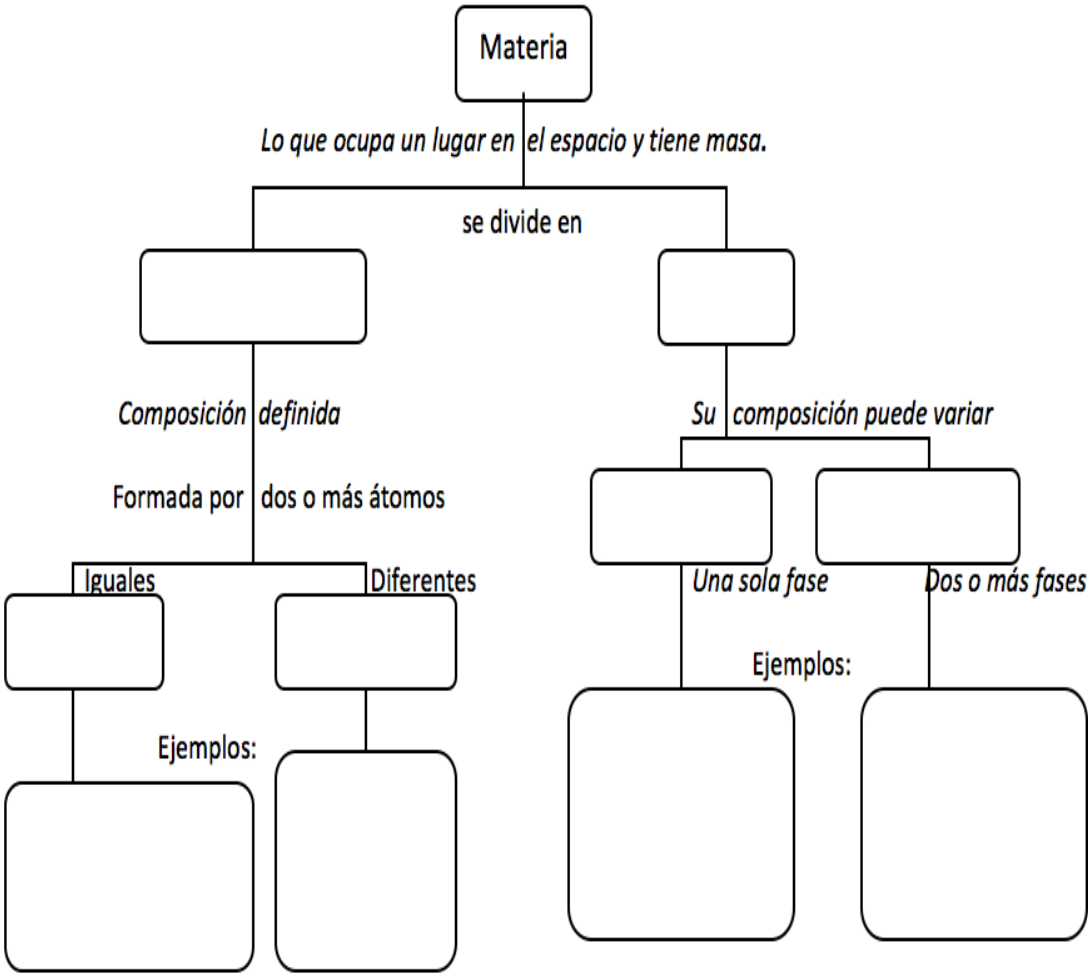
Materia

Lo que ocupa un lugar en el espacio y tiene masa.

se divide en

Composición definida

Formada por dos o más átomos

Iguales

Diferentes

Ejemplos:

Su composición puede variar

Una sola fase

Dos o más fases

Ejemplos: